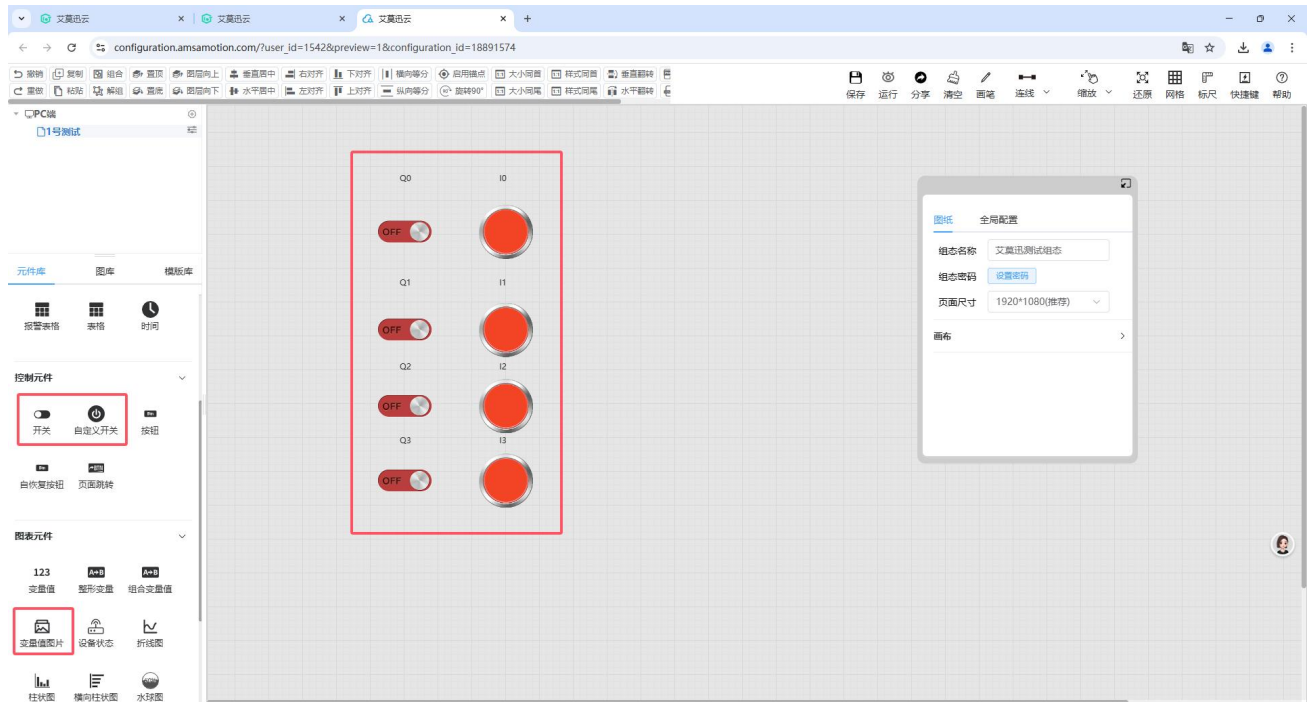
艾莫迅云 × 艾莫迅云 × 艾莫迅云 × +

configuration.amsamotion.com/?user_id=1542&preview=1&configuration_id=18891574

撤销 复制 组合 置顶 图层向上 垂直居中 右对齐 下对齐 横向等分 启用锚点 大小同宽 样式同宽 垂直翻转
重做 粘贴 解组 置底 图层向下 水平居中 左对齐 上对齐 纵向等分 旋转90° 大小同高 样式同高 水平翻转

保存 运行 分享 清空 画笔 连线 缩放 还原 网格 标尺 快捷键 帮助

PC端
1号测试

元件库 图库 模版库

报警表格 表格 时间

控制元件
开关 自定义开关 按钮
自恢复按钮 页面跳转

图表元件
123
变量值 整形变量 组合变量值
变量值图片 设备状态 折线图
柱状图 横向柱状图 水球图

Q0 I0
OFF
Q1 I1
OFF
Q2 I2
OFF
Q3 I3
OFF

图纸 全局配置
组态名称 艾莫迅测试组态
组态密码 设置密码
页面尺寸 1920*1080(推荐)
画布